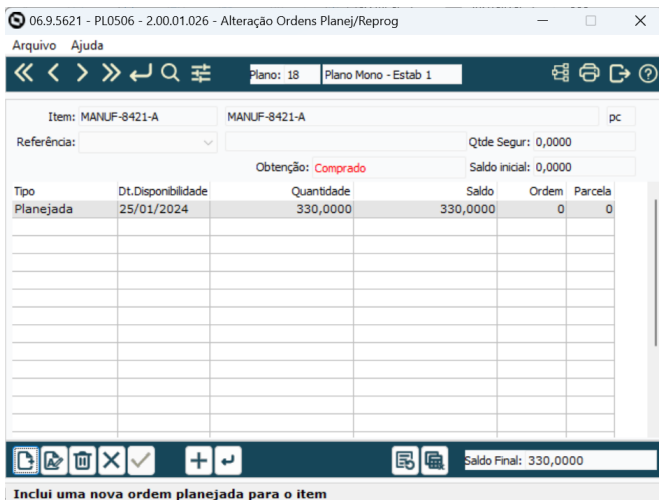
06.9.5621 - PL0506 - 2.00.01.026 - Alteração Ordens Planej/Reprog

Arquivo Ajuda

Plano: 18 Plano Mono - Estab 1

Item: MANUF-8421-A MANUF-8421-A pc

Referência: Qtde Segur: 0,0000

Obtenção: Comprado Saldo inicial: 0,0000

| Tipo | Dt.Disponibilidade | Quantidade | Saldo | Ordem | Parcela |
|---|---|---|---|---|---|
| Planejada | 25/01/2024 | 330,0000 | 330,0000 | 0 | 0 |

Saldo Final: 330,0000

Inclui uma nova ordem planejada para o item